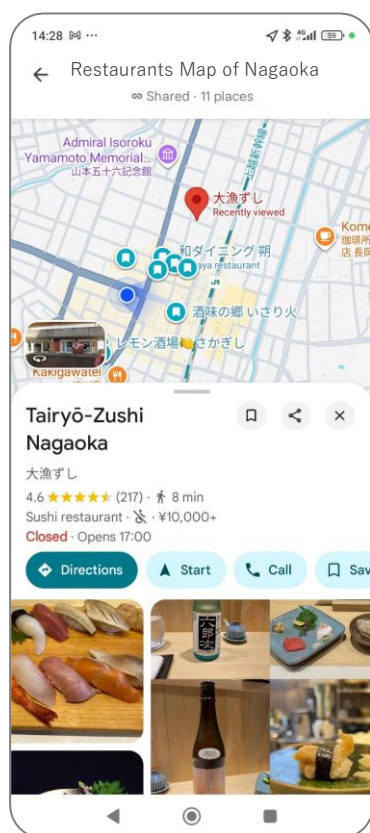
14:28 ✉ ···

59

Restaurants Map of Nagaoka

Shared · 11 places

Admiral Isoroku Yamamoto Memorial...
山本五十六記念館

大漁ずし
Recently viewed

和ダイニング 朔
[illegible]aya restaurant

酒味の郷 いさり火

レモン酒場 さかぎし

Kakigawatei

Kome
珈琲所
店 長岡

Tairyō-Zushi Nagaoka

大漁ずし

4.6 ★★★★★ (217) · 8 min

Sushi restaurant · · ¥10,000+

Closed · Opens 17:00

Directions

Start

Call

Sav